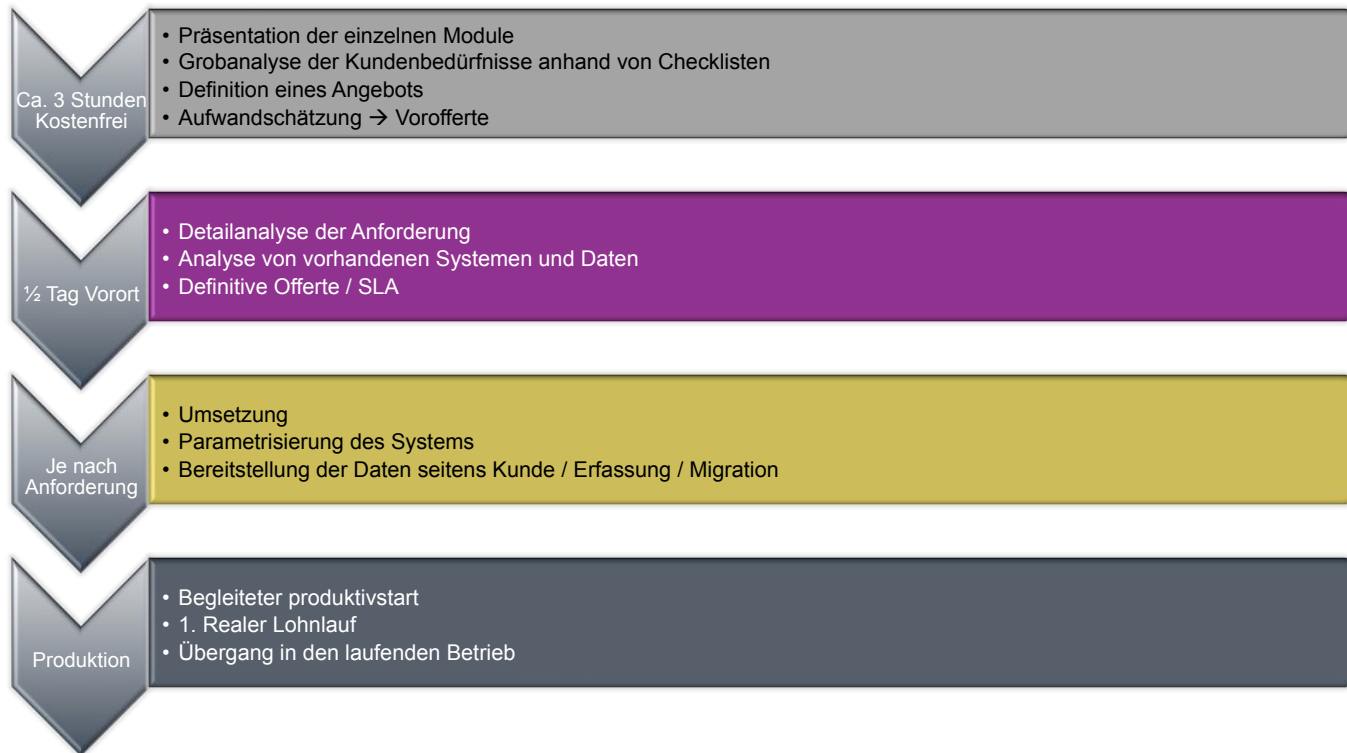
Ca. 3 Stunden Kostenfrei

• Präsentation der einzelnen Module
• Grobanalyse der Kundenbedürfnisse anhand von Checklisten
• Definition eines Angebots
• Aufwandschätzung → Vorofferte

½ Tag Vorort

• Detailanalyse der Anforderung
• Analyse von vorhandenen Systemen und Daten
• Definitive Offerte / SLA

Je nach Anforderung

• Umsetzung
• Parametrisierung des Systems
• Bereitstellung der Daten seitens Kunde / Erfassung / Migration

Produktion

• Begleiteter produktivstart
• 1. Realer Lohnlauf
• Übergang in den laufenden Betrieb